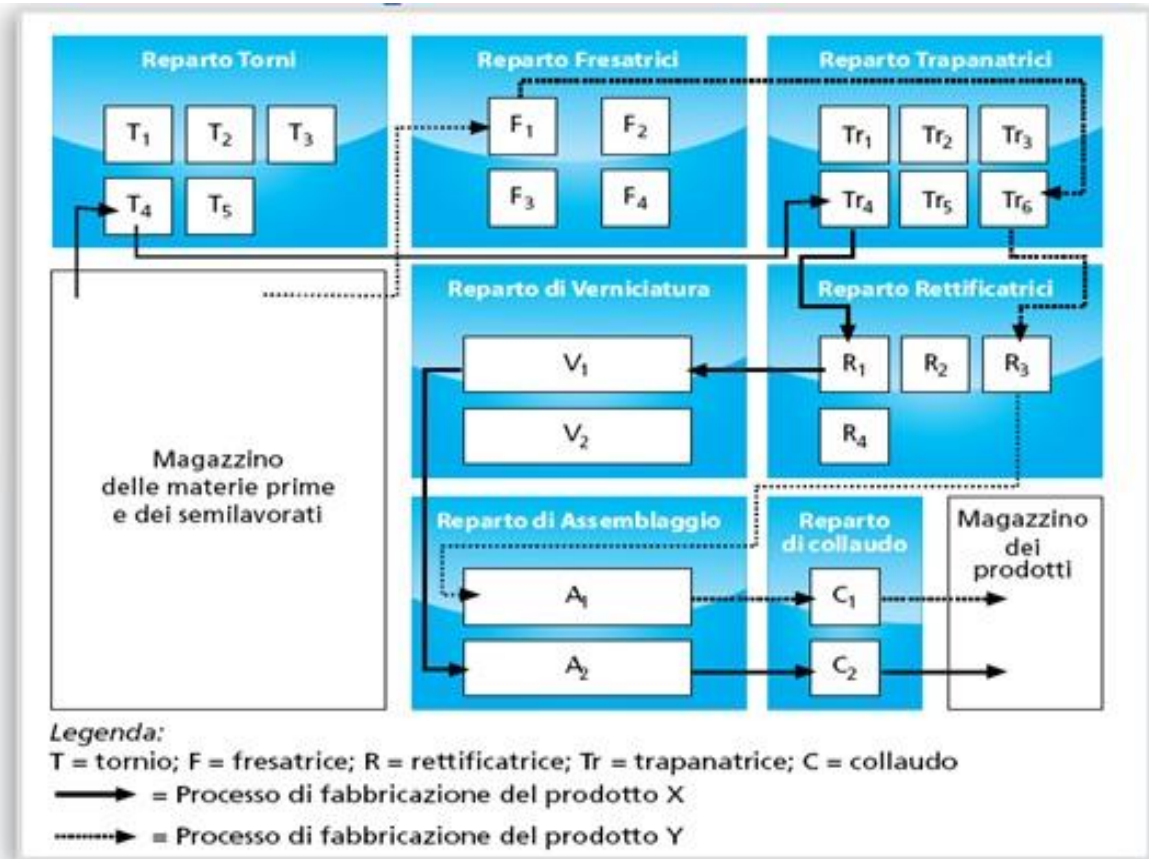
Reparto Torni

$T_1$ $T_2$ $T_3$
$T_4$ $T_5$

Reparto Fresatrici

$F_1$ $F_2$
$F_3$ $F_4$

Reparto Trapanatrici

$Tr_1$ $Tr_2$ $Tr_3$
$Tr_4$ $Tr_5$ $Tr_6$

Magazzino delle materie prime e dei semilavorati

Reparto di Verniciatura

$V_1$
$V_2$

Reparto Rettificatrici

$R_1$ $R_2$ $R_3$
$R_4$

Reparto di Assemblaggio

$A_1$
$A_2$

Reparto di collaudo

$C_1$
$C_2$

Magazzino dei prodotti

Legenda:
T = tornio; F = fresatrice; R = rettificatrice; Tr = trapanatrice; C = collaudo
= Processo di fabbricazione del prodotto X
= Processo di fabbricazione del prodotto Y